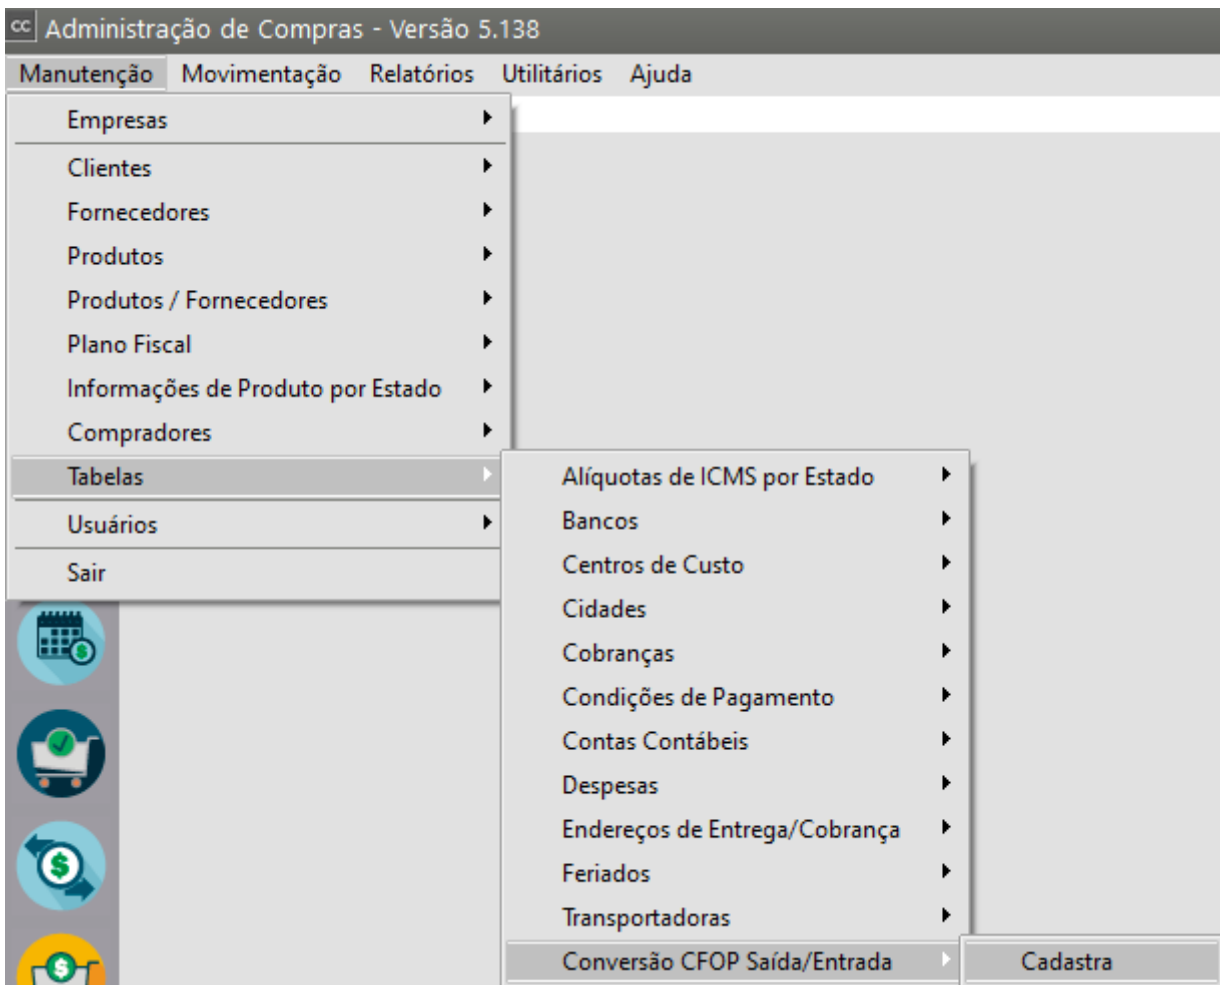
cc Administração de Compras - Versão 5.138

Manutenção Movimentação Relatórios Utilitários Ajuda

Empresas
Clientes
Fornecedores
Produtos
Produtos / Fornecedores
Plano Fiscal
Informações de Produto por Estado
Compradores
Tabelas
Usuários
Sair

Alíquotas de ICMS por Estado
Bancos
Centros de Custo
Cidades
Cobranças
Condições de Pagamento
Contas Contábeis
Despesas
Endereços de Entrega/Cobrança
Feriados
Transportadoras
Conversão CFOP Saída/Entrada

Cadastra